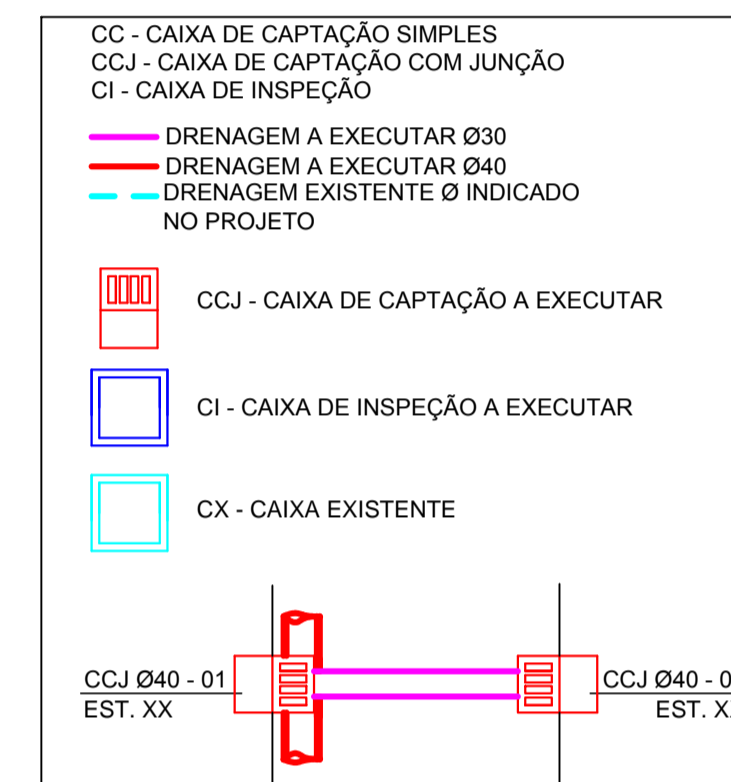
CC - CAIXA DE CAPTAÇÃO SIMPLES
CCJ - CAIXA DE CAPTAÇÃO COM JUNÇÃO
CI - CAIXA DE INSPEÇÃO

DRENAGEM A EXECUTAR Ø30
DRENAGEM A EXECUTAR Ø40
DRENAGEM EXISTENTE Ø INDICADO NO PROJETO

CCJ - CAIXA DE CAPTAÇÃO A EXECUTAR

CI - CAIXA DE INSPEÇÃO A EXECUTAR

CX - CAIXA EXISTENTE

CCJ Ø40 - 01
EST. XX

CCJ Ø40 - 0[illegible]
EST. X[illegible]